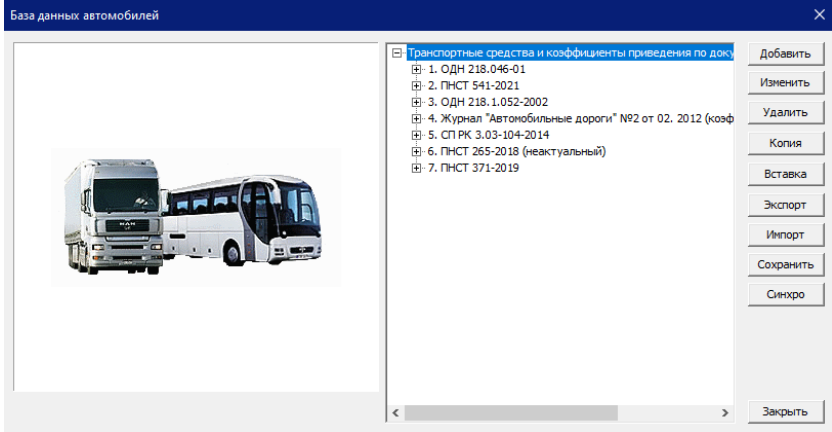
База данных автомобилей

Транспортные средства и коэффициенты приведения по доку
1. ОДН 218.046-01
2. ПНСТ 541-2021
3. ОДН 218.1.052-2002
4. Журнал "Автомобильные дороги" №2 от 02. 2012 (коэф
5. СП РК 3.03-104-2014
6. ПНСТ 265-2018 (неактуальный)
7. ПНСТ 371-2019

MAN

Добавить
Изменить
Удалить
Копия
Вставка
Экспорт
Импорт
Сохранить
Синхро
Закрыть